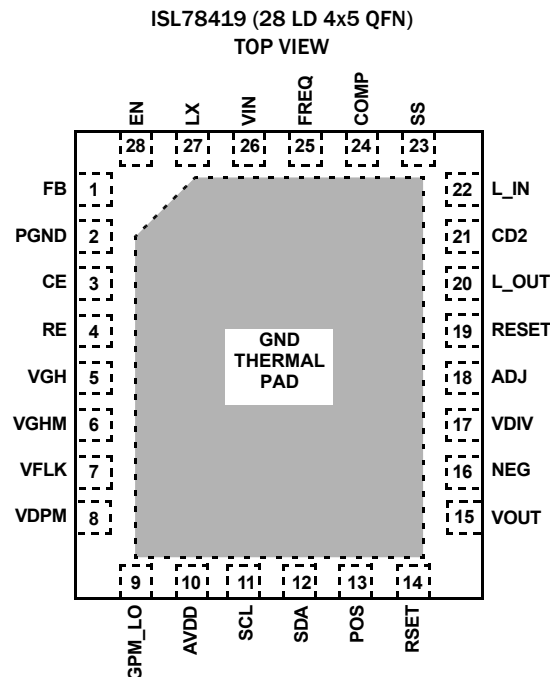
ISL78419 (28 LD 4x5 QFN)
TOP VIEW

EN 28
LX 27
VIN 26
FREQ 25
COMP 24
SS 23

FB 1
PGND 2
CE 3
RE 4
VGH 5
VGHM 6
VFLK 7
VDPM 8

22 L_IN
21 CD2
20 L_OUT
19 RESET
18 ADJ
17 VDIV
16 NEG
15 VOUT

GND
THERMAL
PAD

9 GPM_LO
10 AVDD
11 SCL
12 SDA
13 POS
14 RSET